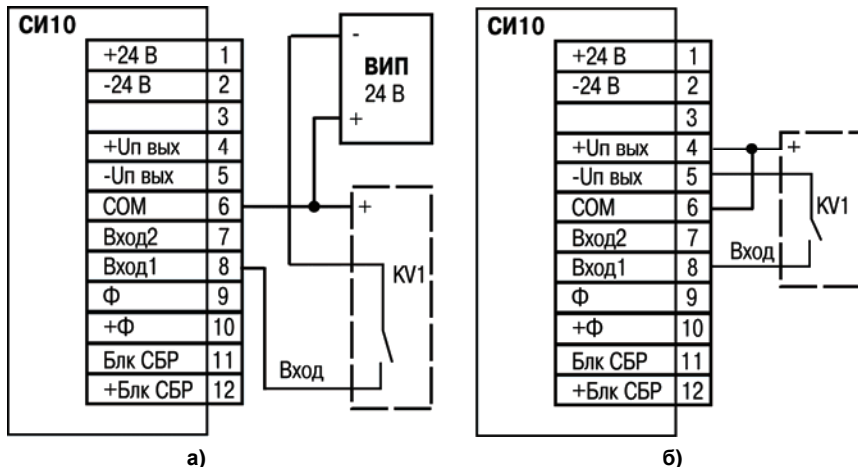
СИ10

| | |
|---|---|
| +24 В | 1 |
| -24 В | 2 |
| | 3 |
| +Uп вых | 4 |
| -Uп вых | 5 |
| COM | 6 |
| Вход2 | 7 |
| Вход1 | 8 |
| Ф | 9 |
| +Ф | 10 |
| Блк СБР | 11 |
| +Блк СБР | 12 |

-
ВИП
24 В
+

+
KV1
Вход

а)

СИ10

| | |
|---|---|
| +24 В | 1 |
| -24 В | 2 |
| | 3 |
| +Uп вых | 4 |
| -Uп вых | 5 |
| COM | 6 |
| Вход2 | 7 |
| Вход1 | 8 |
| Ф | 9 |
| +Ф | 10 |
| Блк СБР | 11 |
| +Блк СБР | 12 |

+
KV1
Вход

б)